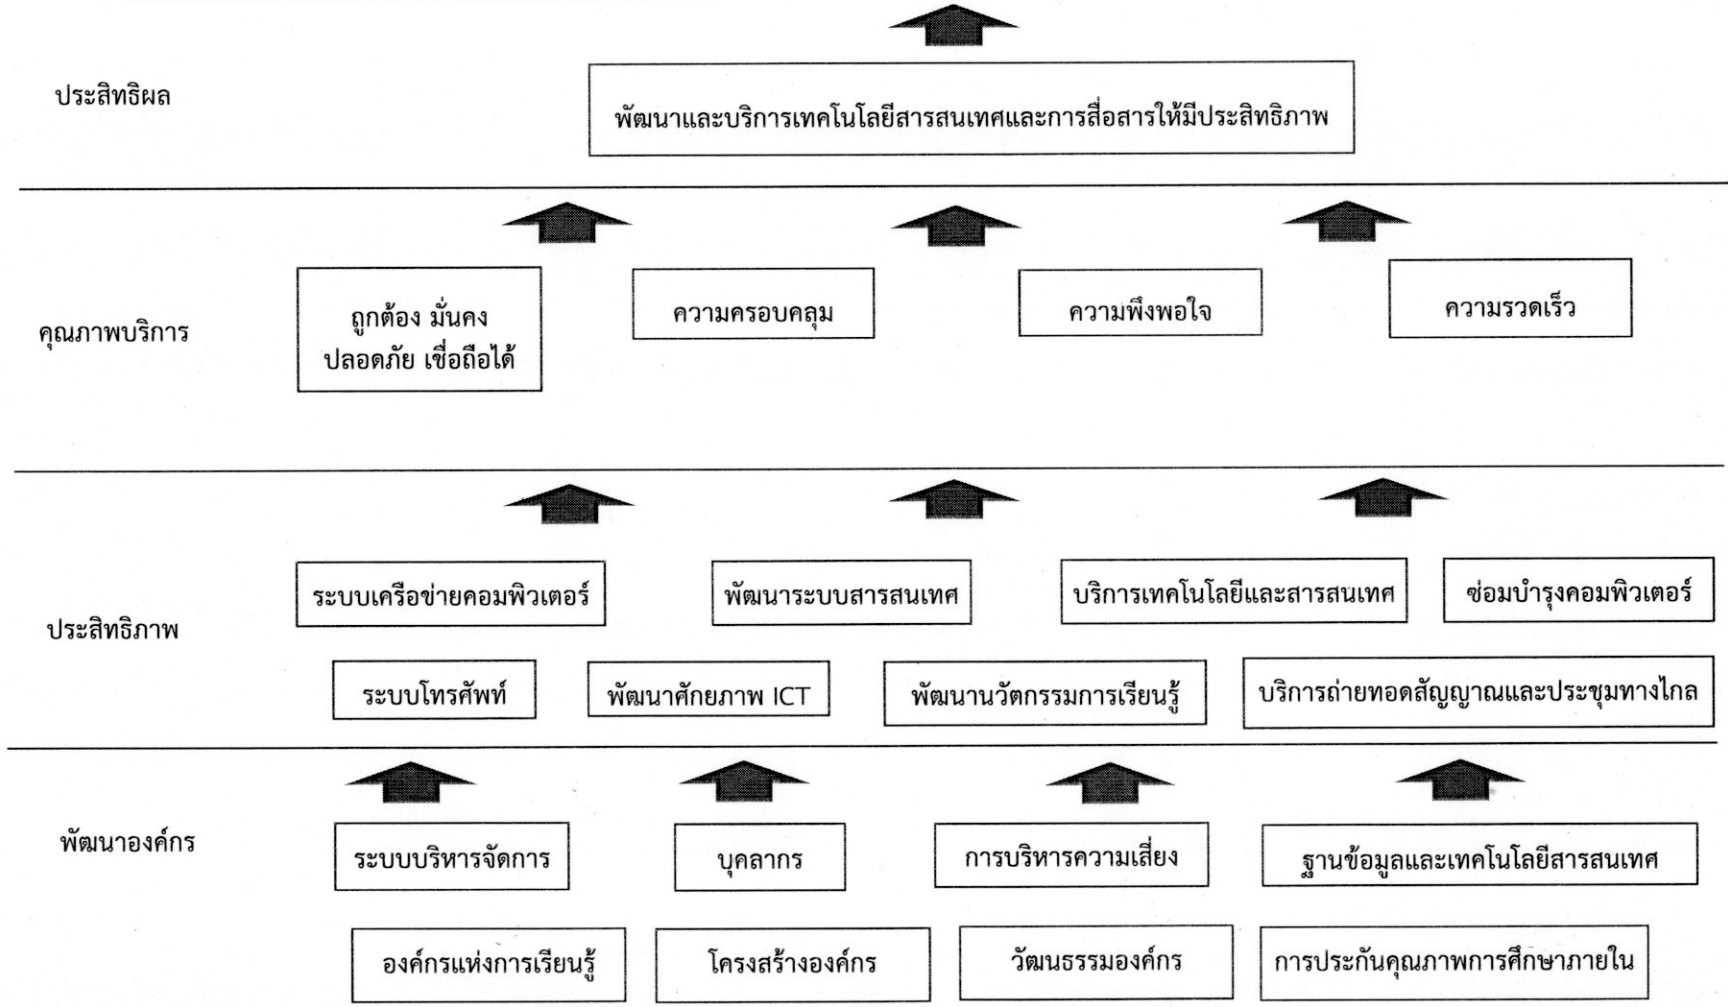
ประสิทธิผล

พัฒนาและบริการเทคโนโลยีสารสนเทศและการสื่อสารให้มีประสิทธิภาพ

คุณภาพบริการ

ถูกต้อง มั่นคง ปลอดภัย เชื่อถือได้

ความครอบคลุม

ความพึงพอใจ

ความรวดเร็ว

ประสิทธิภาพ

ระบบเครือข่ายคอมพิวเตอร์

พัฒนาระบบสารสนเทศ

บริการเทคโนโลยีและสารสนเทศ

ซ่อมบำรุงคอมพิวเตอร์

ระบบโทรศัพท์

พัฒนาศักยภาพ ICT

พัฒนานวัตกรรมการเรียนรู้

บริการถ่ายทอดสัญญาณและประชุมทางไกล

พัฒนาองค์กร

ระบบบริหารจัดการ

บุคลากร

การบริหารความเสี่ยง

ฐานข้อมูลและเทคโนโลยีสารสนเทศ

องค์กรแห่งการเรียนรู้

โครงสร้างองค์กร

วัฒนธรรมองค์กร

การประกันคุณภาพการศึกษาภายใน